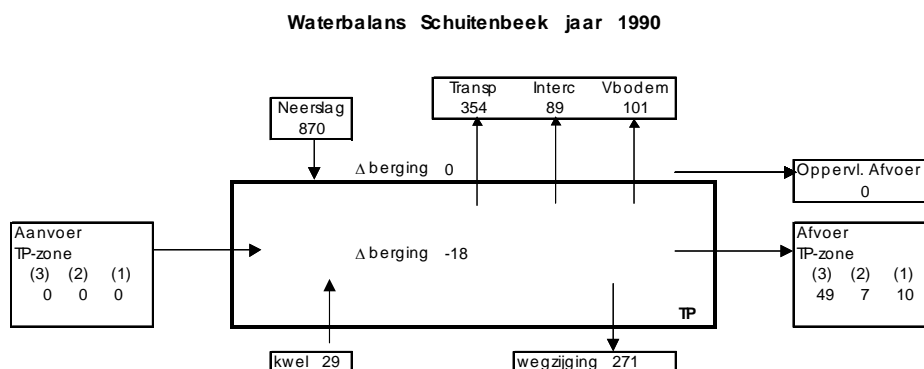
Waterbalans Schuitenbeek jaar 1990

Transp 354
Interc 89
Vbodem 101

Neerslag 870

$\Delta$ berging 0

Oppervl. Afvoer 0

Aanvoer TP-zone
(3) (2) (1)
0 0 0

$\Delta$ berging -18

Afvoer TP-zone
(3) (2) (1)
49 7 10

TP

kwel 29

wegzijging 271